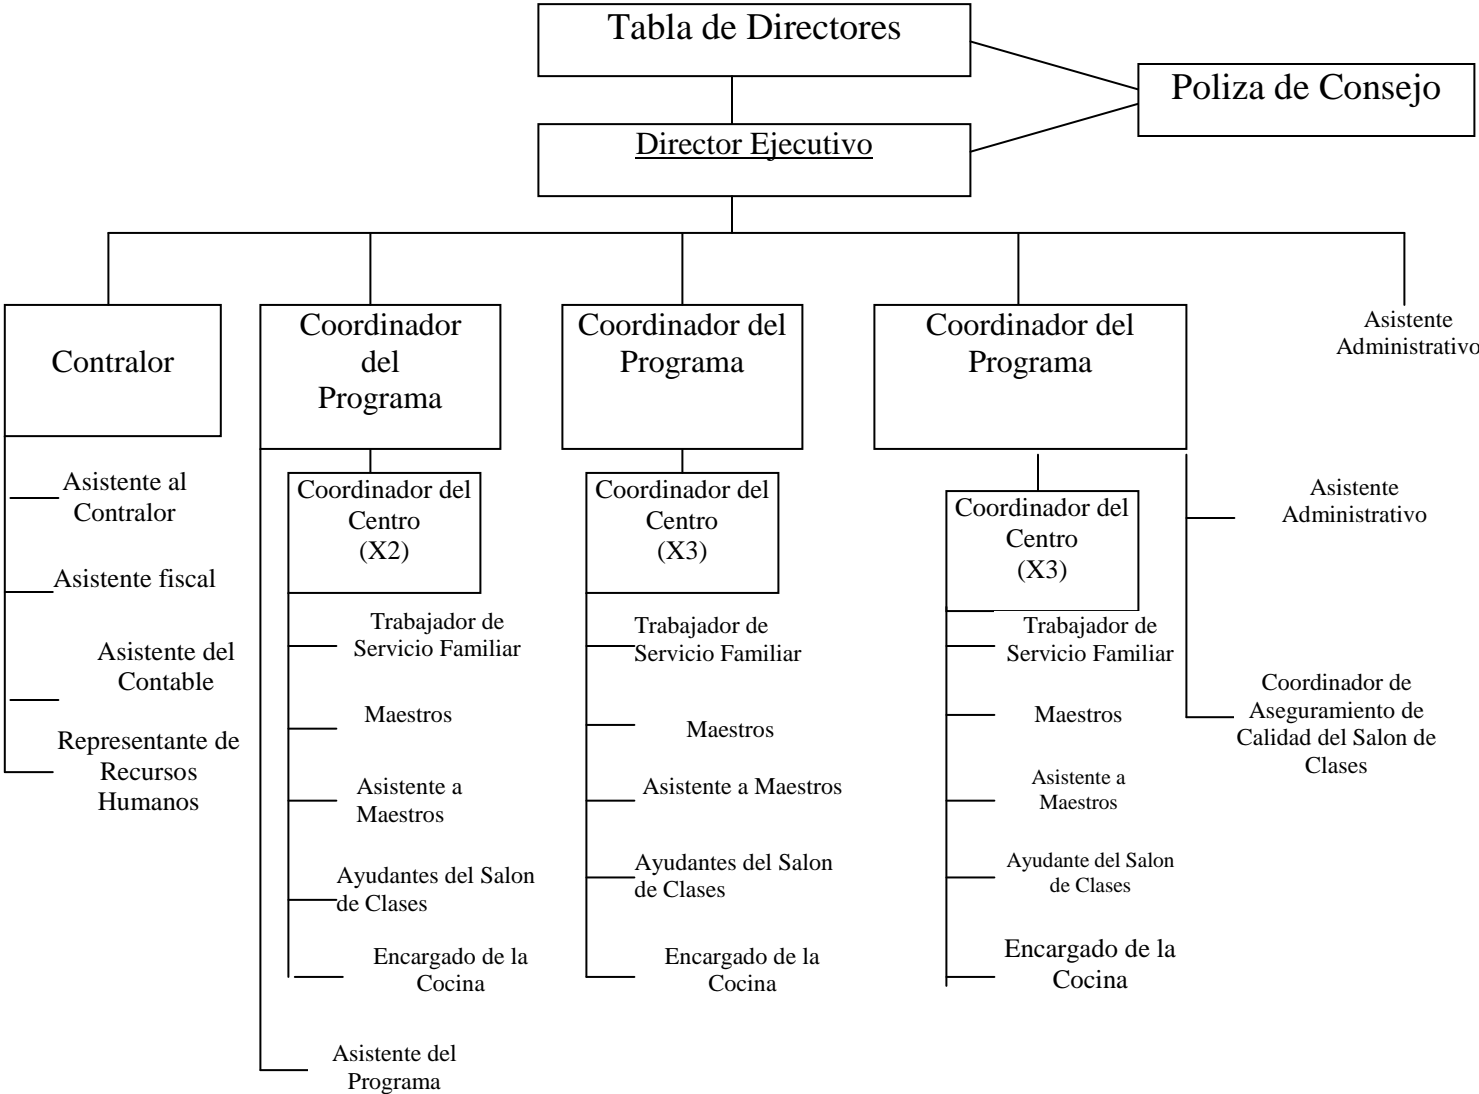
Tabla de Directores

Poliza de Consejo

Director Ejecutivo

Contralor

Asistente al Contralor

Asistente fiscal

Asistente del Contable

Representante de Recursos Humanos

Coordinador del Programa

Coordinador del Centro (X2)

Trabajador de Servicio Familiar

Maestros

Asistente a Maestros

Ayudantes del Salon de Clases

Encargado de la Cocina

Asistente del Programa

Coordinador del Programa

Coordinador del Centro (X3)

Trabajador de Servicio Familiar

Maestros

Asistente a Maestros

Ayudantes del Salon de Clases

Encargado de la Cocina

Coordinador del Programa

Coordinador del Centro (X3)

Trabajador de Servicio Familiar

Maestros

Asistente a Maestros

Ayudante del Salon de Clases

Encargado de la Cocina

Asistente Administrativo

Coordinador de Aseguramiento de Calidad del Salon de Clases

Asistente Administrativo